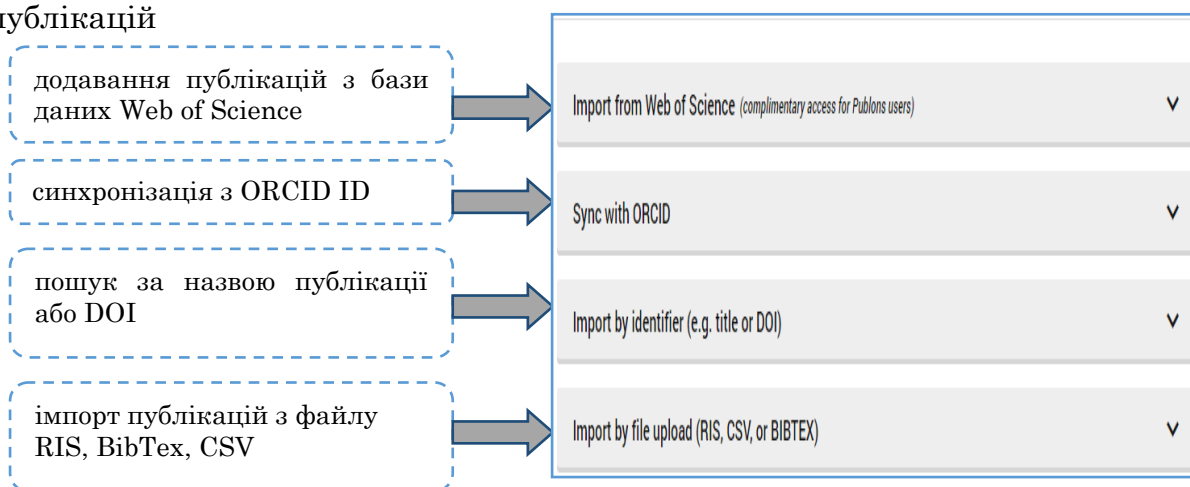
ублікацій

додавання публікацій з бази даних Web of Science

синхронізація з ORCID ID

пошук за назвою публікації або DOI

імпорт публікацій з файлу RIS, BibTex, CSV

Import from Web of Science (complimentary access for Publons users) ∨

Sync with ORCID ∨

Import by identifier (e.g. title or DOI) ∨

Import by file upload (RIS, CSV, or BIBTEX) ∨